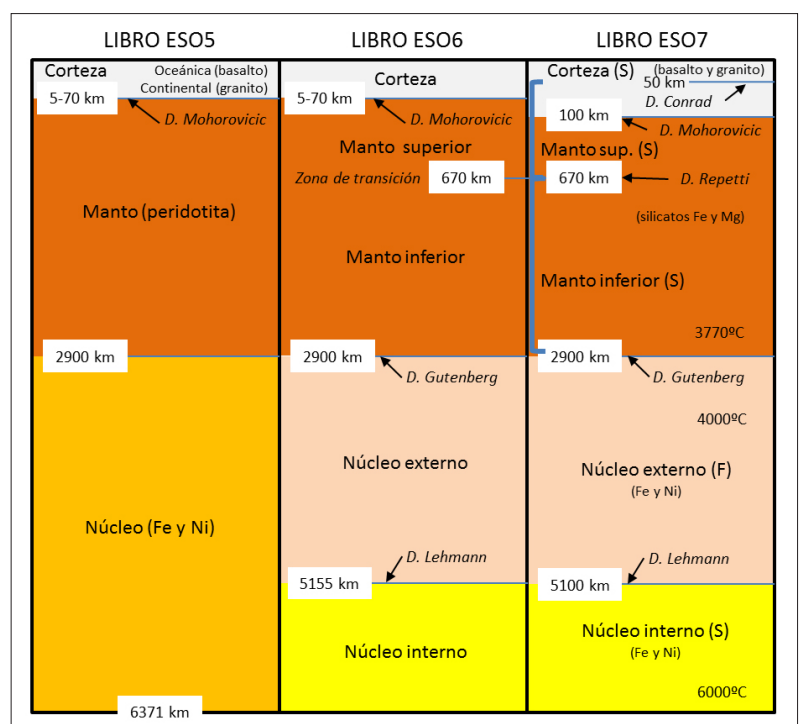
LIBRO ESO5

Corteza

Oceánica (basalto)
Continental (granito)

5-70 km

D. Mohorovicic

Manto (peridotita)

2900 km

Núcleo (Fe y Ni)

6371 km

LIBRO ESO6

Corteza

5-70 km

D. Mohorovicic

Manto superior

Zona de transición

670 km

Manto inferior

2900 km

D. Gutenberg

Núcleo externo

D. Lehmann

5155 km

Núcleo interno

LIBRO ESO7

Corteza (S)

(basalto y granito)

50 km

D. Conrad

100 km

D. Mohorovicic

Manto sup. (S)

670 km

D. Repetti

(silicatos Fe y Mg)

Manto inferior (S)

3770ºC

2900 km

D. Gutenberg

4000ºC

Núcleo externo (F)
(Fe y Ni)

D. Lehmann

5100 km

Núcleo interno (S)
(Fe y Ni)

6000ºC